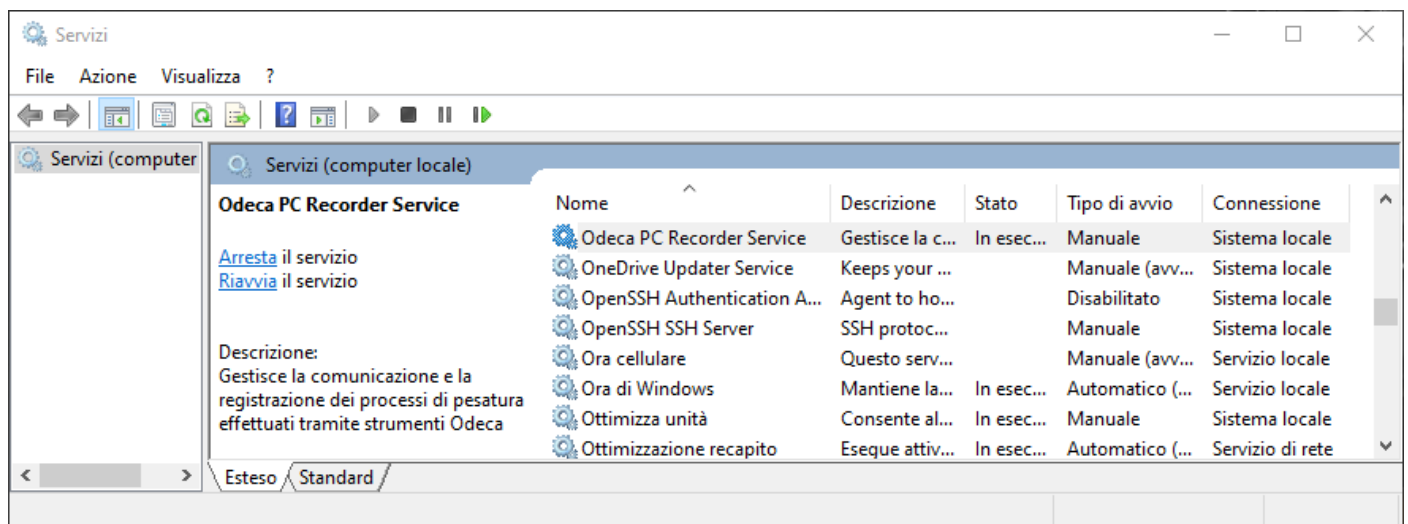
Servizi

File Azione Visualizza ?

Servizi (computer

Servizi (computer locale)

Odeca PC Recorder Service

Arresta il servizio
Riavvia il servizio

Descrizione:
Gestisce la comunicazione e la registrazione dei processi di pesatura effettuati tramite strumenti Odeca

| Nome | Descrizione | Stato | Tipo di avvio | Connessione |
|---|---|---|---|---|
| Odeca PC Recorder Service | Gestisce la c... | In esec... | Manuale | Sistema locale |
| OneDrive Updater Service | Keeps your ... | | Manuale (avv... | Sistema locale |
| OpenSSH Authentication A... | Agent to ho... | | Disabilitato | Sistema locale |
| OpenSSH SSH Server | SSH protoc... | | Manuale | Sistema locale |
| Ora cellulare | Questo serv... | | Manuale (avv... | Servizio locale |
| Ora di Windows | Mantiene la... | In esec... | Automatico (... | Servizio locale |
| Ottimizza unità | Consente al... | In esec... | Manuale | Sistema locale |
| Ottimizzazione recapito | Esegue attiv... | In esec... | Automatico (... | Servizio di rete |

Esteso Standard